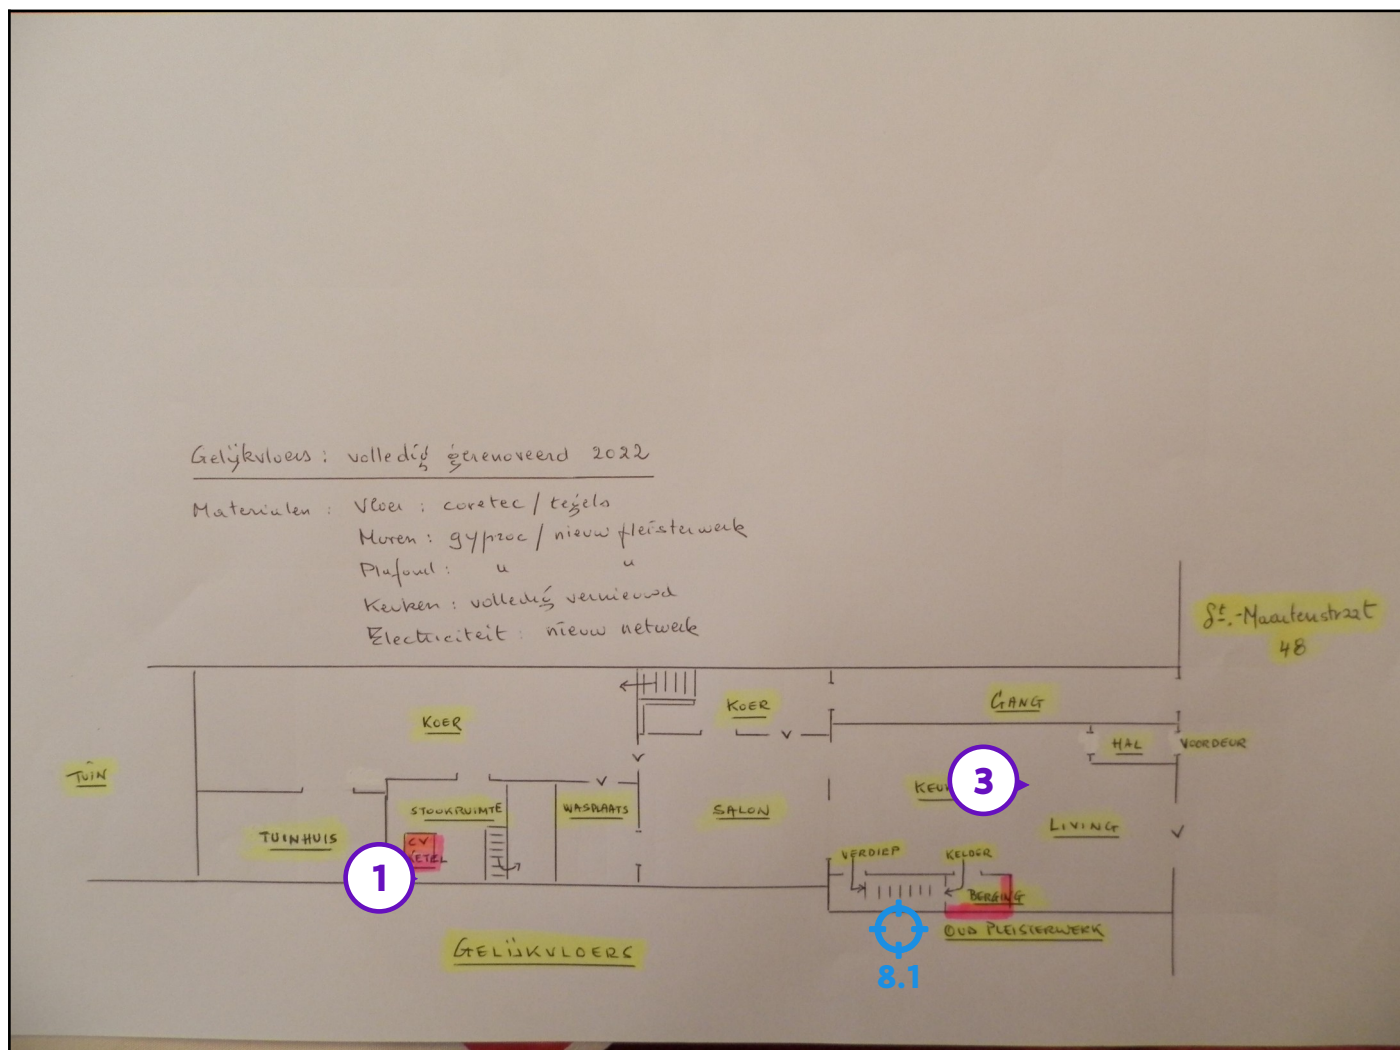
Gelijkvloers : volledig gerenoveerd 2022

Materialen : Vloer : coretec / tegels
Muren : gyproc / nieuw pleisterwerk
Plafond : " "
Keuken : volledig vernieuwd
Electriciteit : nieuw netwerk

St.-Maartenstraat 48

GANG

KOER

KOER

HAL

VOORDEUR

TUIN

KEU

3

LIVING

STOOKRUIMTE

WASPLAATS

SALON

TUINHUIS

CV KETEL

1

VERDIEP

KELDER

BERGING

OUD PLEISTERWERK

GELIJKVLOERS

8.1